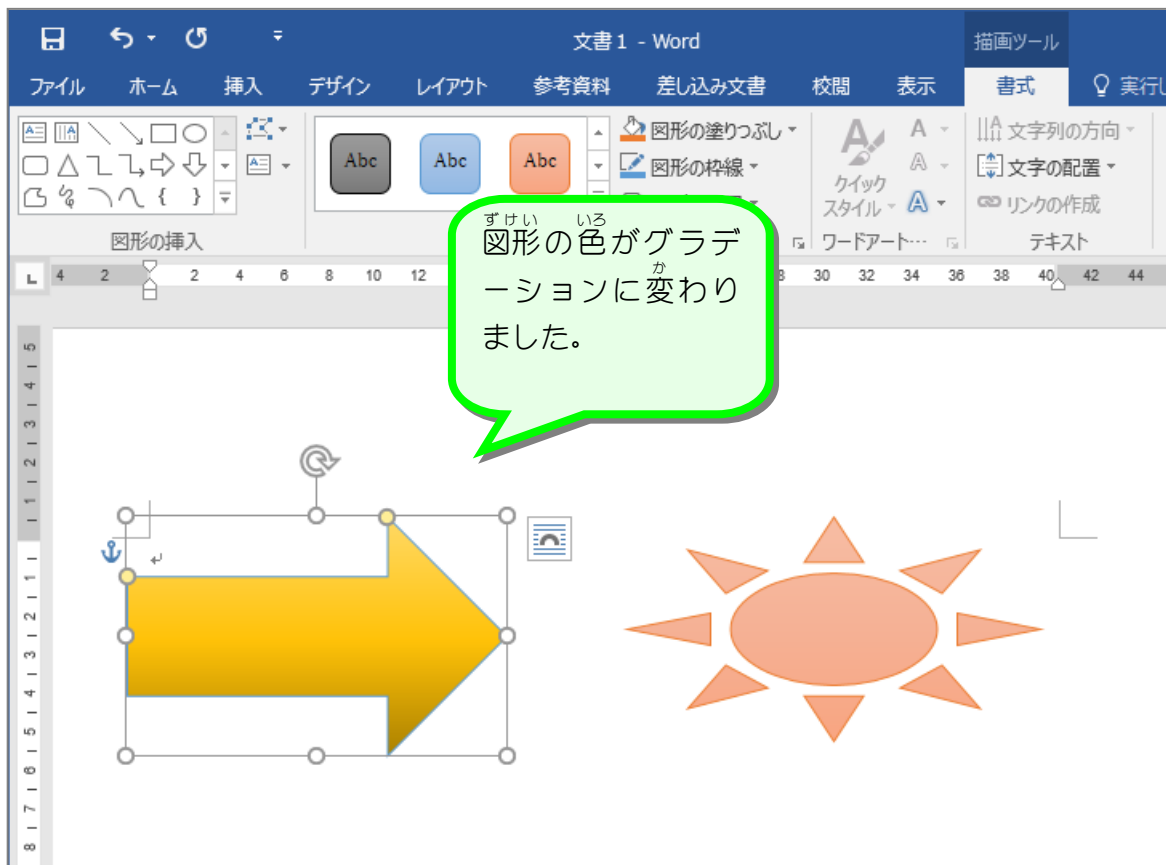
文書1 - Word

描画ツール

ファイル ホーム 挿入 デザイン レイアウト 参考資料 差し込み文書 校閲 表示 書式 実行し

Abc Abc Abc

図形の塗りつぶし
図形の枠線

クイック スタイル

文字列の方向
文字の配置
リンクの作成

図形の挿入 ワードアート… テキスト

4 2 2 4 6 8 10 12 8 30 32 34 36 38 40 42 44

ずけい いろ
図形の色がグラデーションに変わりました。
か

5 4 3 2 1 1 2 3 4 5 6 7 8